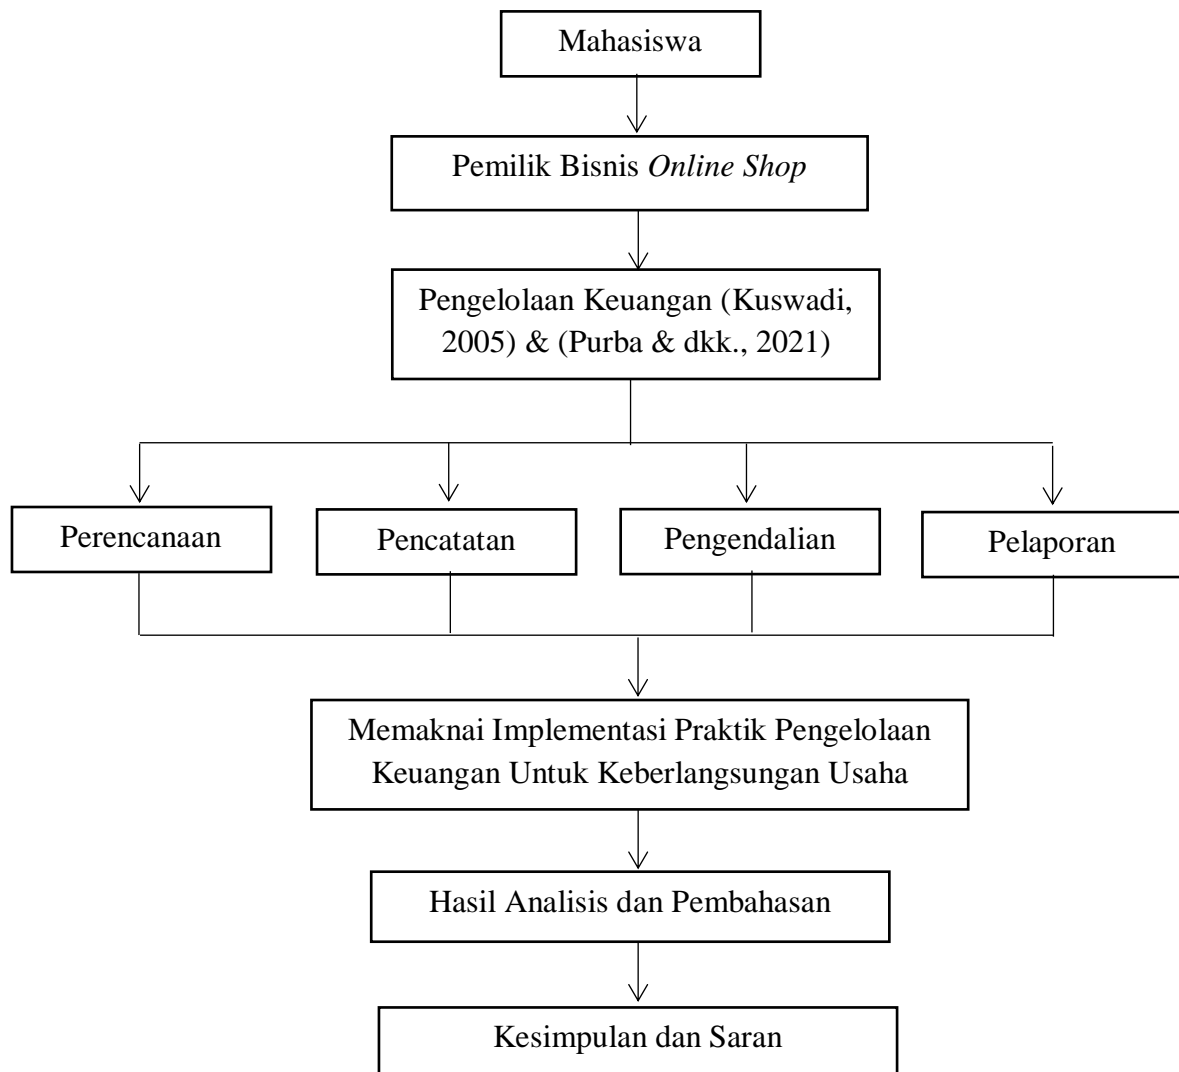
Mahasiswa

Pemilik Bisnis Online Shop

Pengelolaan Keuangan (Kuswadi, 2005) & (Purba & dkk., 2021)

Perencanaan

Pencatatan

Pengendalian

Pelaporan

Memaknai Implementasi Praktik Pengelolaan Keuangan Untuk Keberlangsungan Usaha

Hasil Analisis dan Pembahasan

Kesimpulan dan Saran